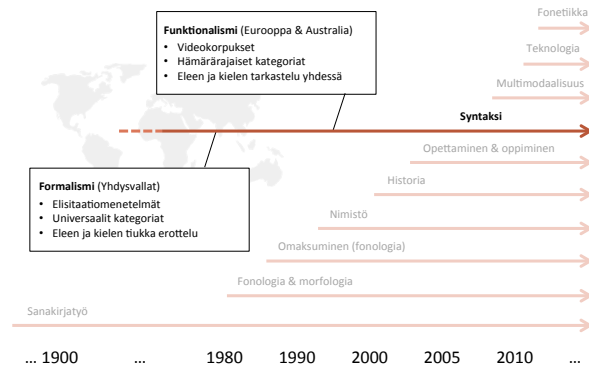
**Funktionalismi** (Eurooppa & Australia)
- Videokorpukset
- Hämärärajaiset kategoriat
- Eleen ja kielen tarkastelu yhdessä

Fonetiikka

Teknologia

Multimodaalisuus

**Syntaksi**

Opettaminen & oppiminen

Historia

Nimistö

Omaksuminen (fonologia)

Fonologia & morfologia

Sanakirjatyö

**Formalismi** (Yhdysvallat)
- Elisitaatiomenetelmät
- Universaalit kategoriat
- Eleen ja kielen tiukka erottelu

… 1900 … 1980 1990 2000 2005 2010 …